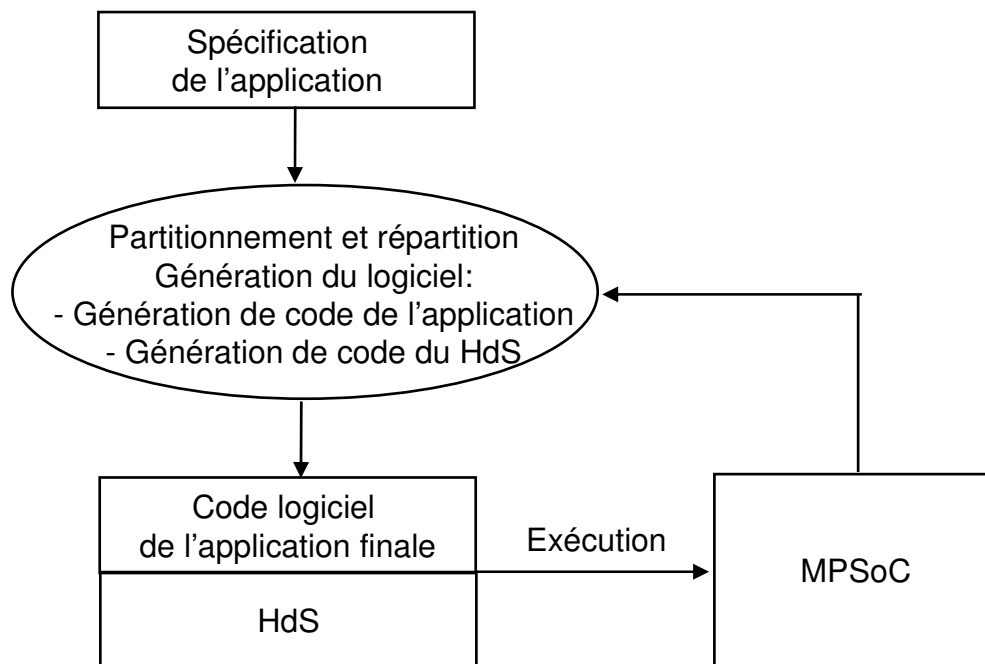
Spécification
de l’application

Partitionnement et répartition
Génération du logiciel:
- Génération de code de l’application
- Génération de code du HdS

Code logiciel
de l’application finale

HdS

Exécution

MPSoC